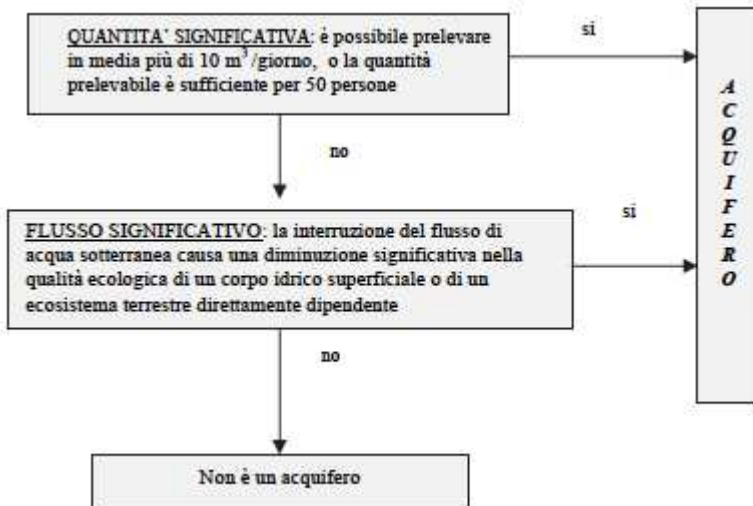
QUANTITA' SIGNIFICATIVA: è possibile prelevare in media più di 10 $m^3$/giorno, o la quantità prelevabile è sufficiente per 50 persone

si

no

FLUSSO SIGNIFICATIVO: la interruzione del flusso di acqua sotterranea causa una diminuzione significativa nella qualità ecologica di un corpo idrico superficiale o di un ecosistema terrestre direttamente dipendente

si

no

Non è un acquifero

A
C
Q
U
I
F
E
R
O